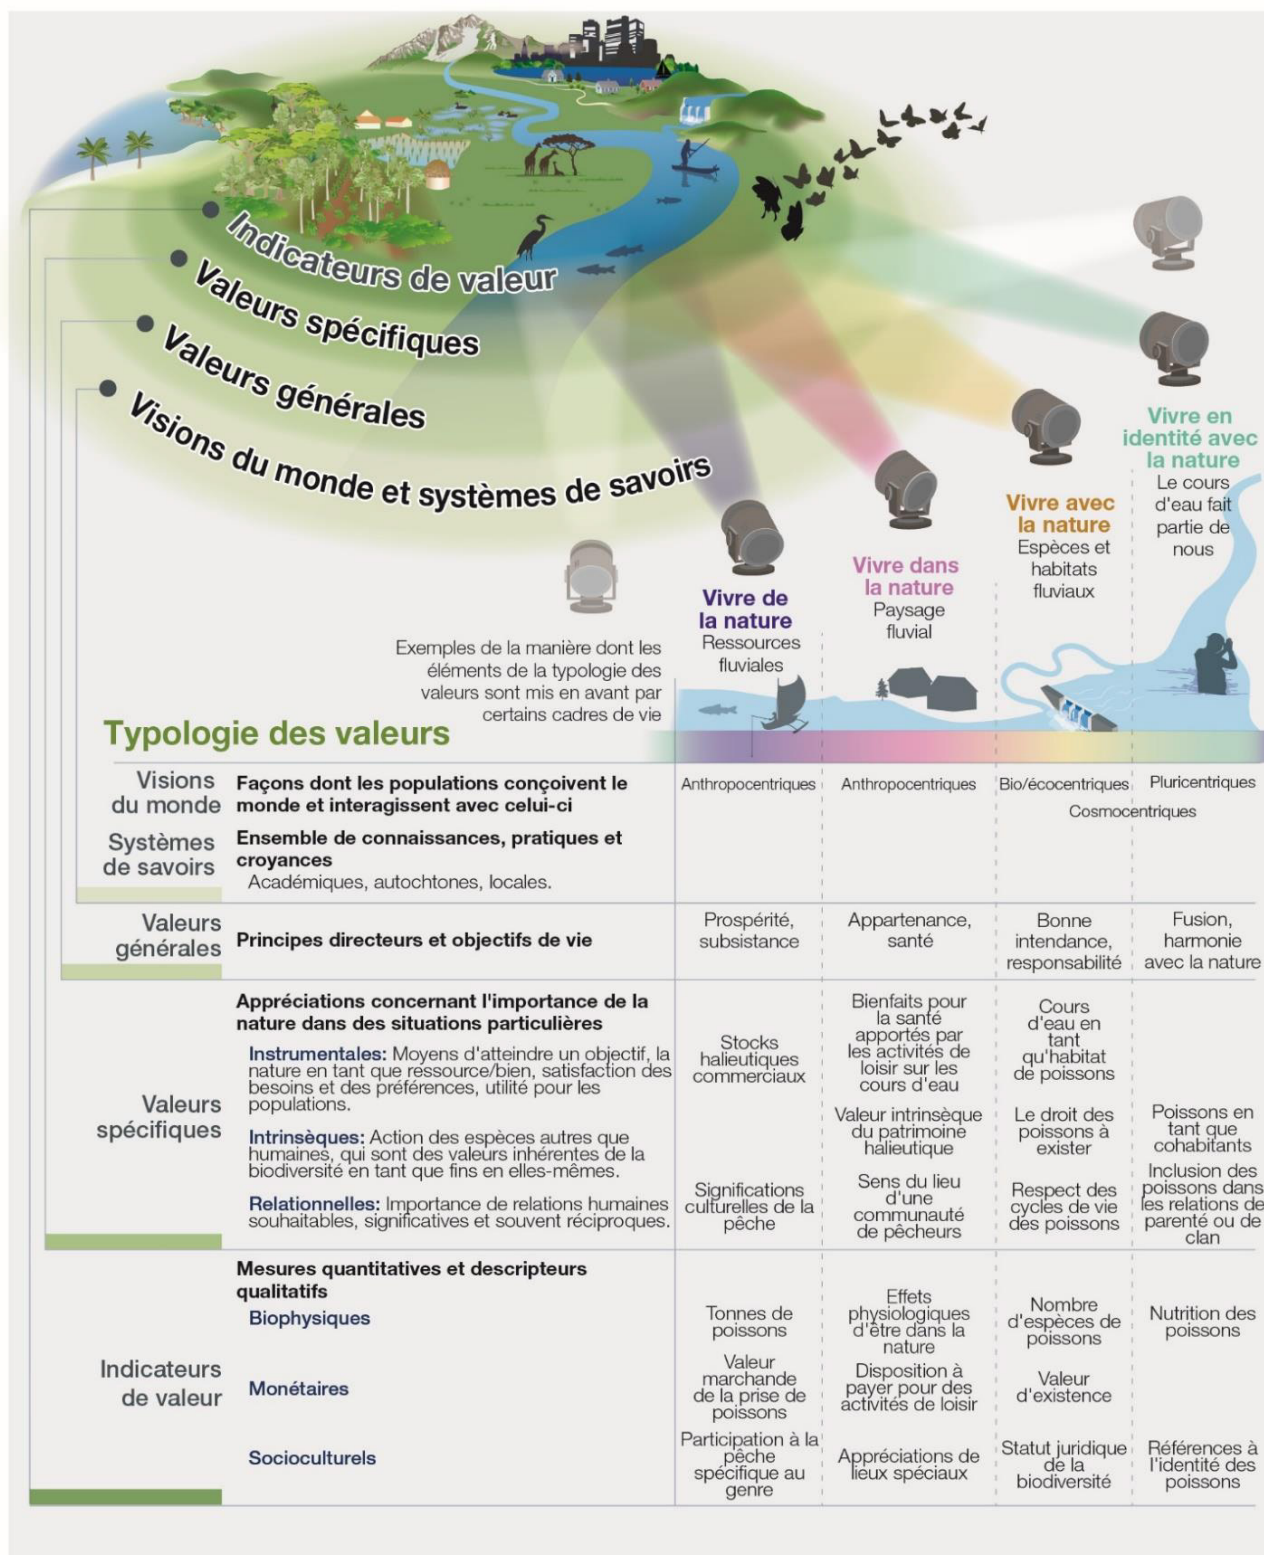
Indicateurs de valeur

Valeurs spécifiques

Valeurs générales

Visions du monde et systèmes de savoirs

Vivre en identité avec la nature
Le cours d'eau fait partie de nous

Vivre avec la nature
Espèces et habitats fluviaux

Vivre dans la nature
Paysage fluvial

Vivre de la nature
Ressources fluviales

Exemples de la manière dont les éléments de la typologie des valeurs sont mis en avant par certains cadres de vie

Typologie des valeurs

| | | | | | |
|---|---|---|---|---|---|
| Visions du monde | Façons dont les populations conçoivent le monde et interagissent avec celui-ci | Anthropocentriques | Anthropocentriques | Bio/écocentriques | Pluricentriques |
| | | | | Cosmocentriques | |
| Systèmes de savoirs | Ensemble de connaissances, pratiques et croyances. Académiques, autochtones, locales. | | | | |
| Valeurs générales | Principes directeurs et objectifs de vie | Prospérité, subsistance | Appartenance, santé | Bonne intendance, responsabilité | Fusion, harmonie avec la nature |
| Valeurs spécifiques | Appréciations concernant l'importance de la nature dans des situations particulières | | | | |
| | Instrumentales: Moyens d'atteindre un objectif, la nature en tant que ressource/bien, satisfaction des besoins et des préférences, utilité pour les populations. | Stocks halieutiques commerciaux | Bienfaits pour la santé apportés par les activités de loisir sur les cours d'eau | Cours d'eau en tant qu'habitat de poissons | |
| | Intrinsèques: Action des espèces autres que humaines, qui sont des valeurs inhérentes de la biodiversité en tant que fins en elles-mêmes. | | Valeur intrinsèque du patrimoine halieutique | Le droit des poissons à exister | Poissons en tant que cohabitants |
| | Relationnelles: Importance de relations humaines souhaitables, significatives et souvent réciproques. | Significations culturelles de la pêche | Sens du lieu d'une communauté de pêcheurs | Respect des cycles de vie des poissons | Inclusion des poissons dans les relations de parenté ou de clan |
| Indicateurs de valeur | Mesures quantitatives et descripteurs qualitatifs | | | | |
| | Biophysiques | Tonnes de poissons | Effets physiologiques d'être dans la nature | Nombre d'espèces de poissons | Nutrition des poissons |
| | Monétaires | Valeur marchande de la prise de poissons | Disposition à payer pour des activités de loisir | Valeur d'existence | |
| | Socioculturels | Participation à la pêche spécifique au genre | Appréciations de lieux spéciaux | Statut juridique de la biodiversité | Références à l'identité des poissons |